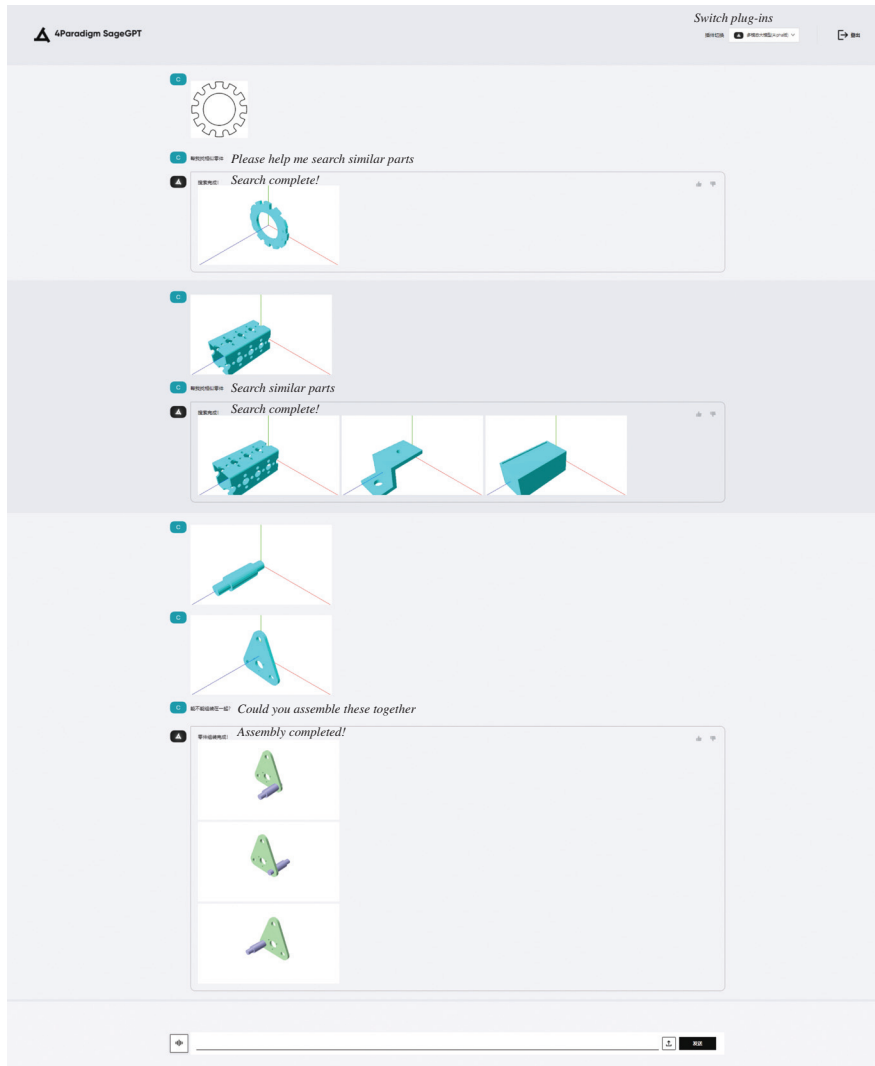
4Paradigm SageGPT

Switch plug-ins

插件切换 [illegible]

退出

C

C 帮我找相似零件 Please help me search similar parts

搜索完成! Search complete!

C

C 帮我找相似零件 Search similar parts

搜索完成! Search complete!

C

C

C 能不能组装在一起? Could you assemble these together

零件组装完成! Assembly completed!

发送